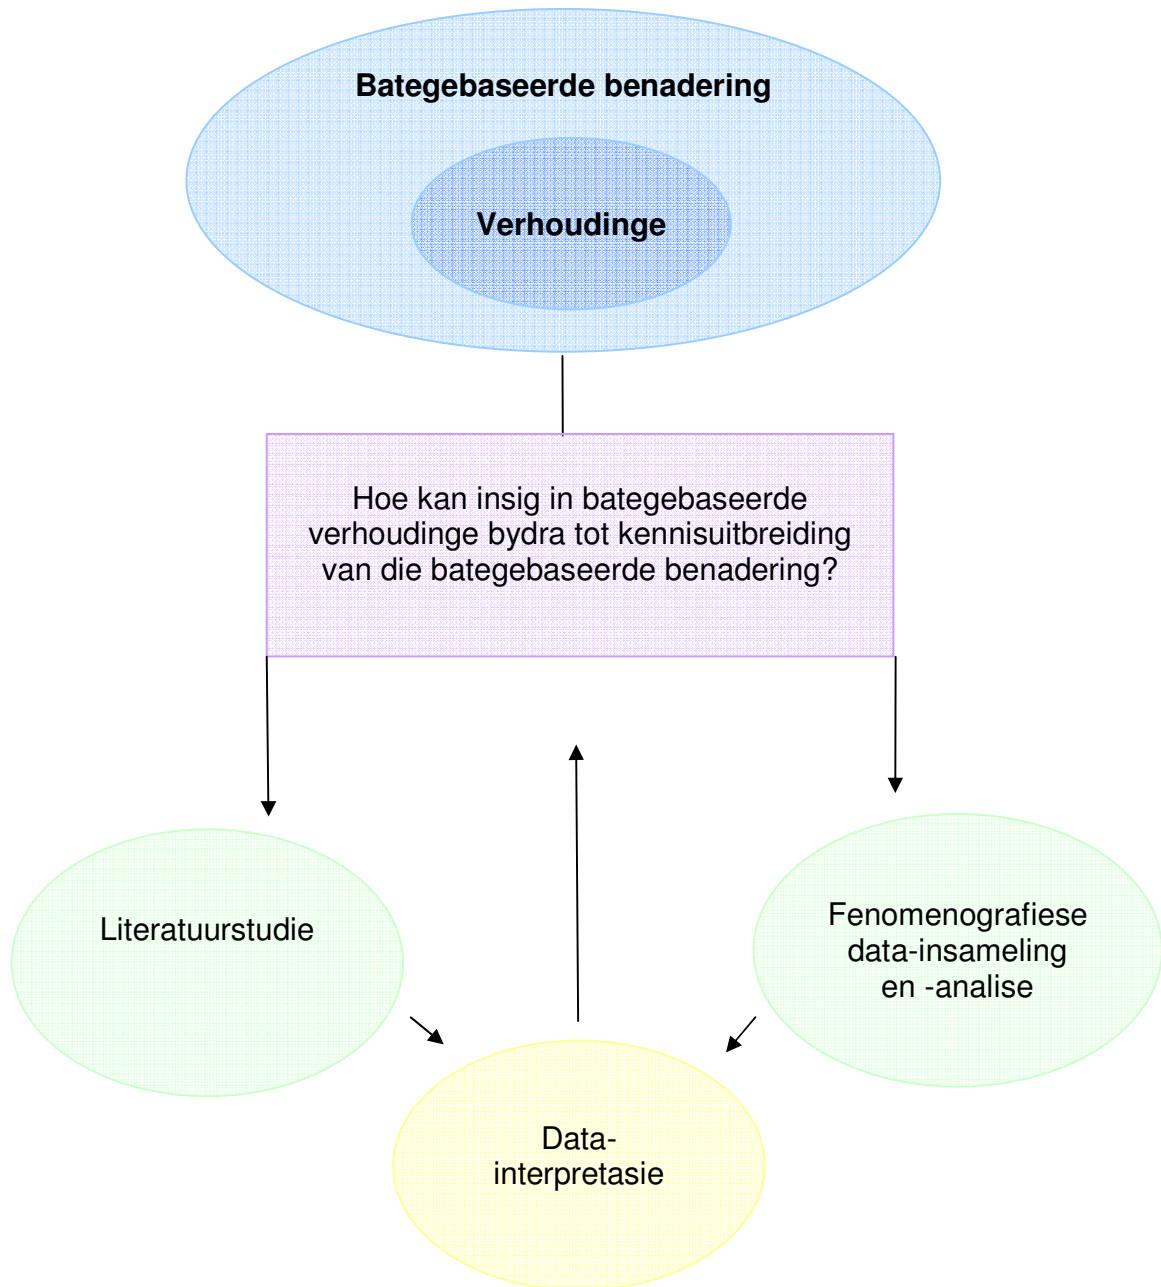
Bategebaseerde benadering

Verhoudinge

Hoe kan insig in bategebaseerde verhoudinge bydra tot kennisuitbreiding van die bategebaseerde benadering?

Literatuurstudie

Fenomenografiese data-insameling en -analise

Data-interpretasie